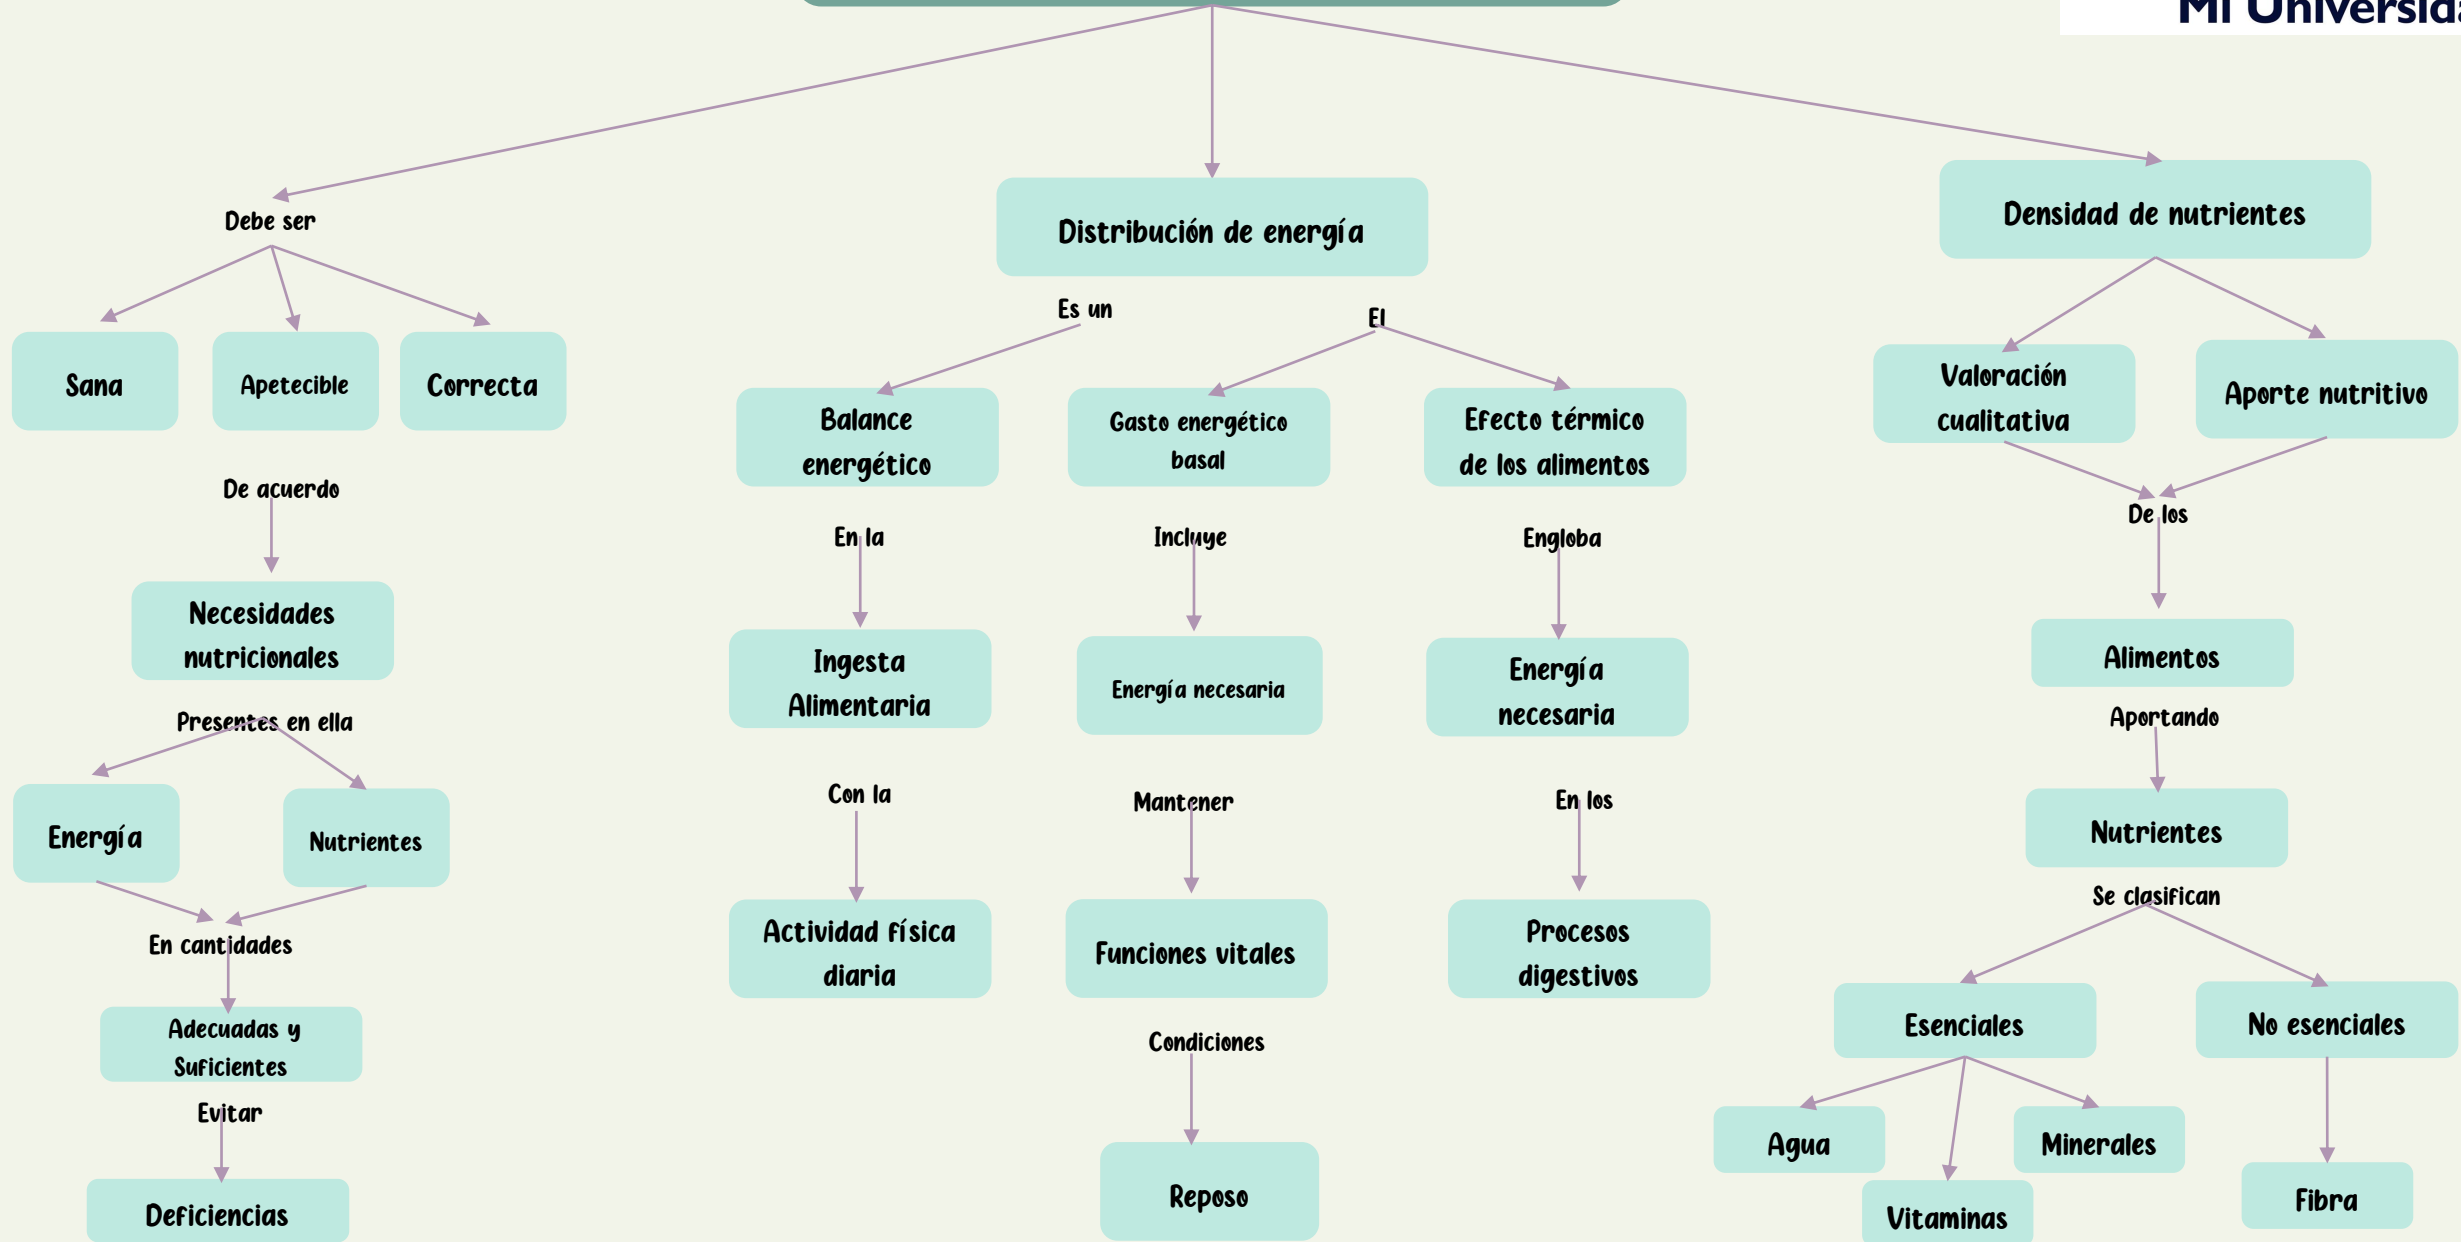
Mi Universid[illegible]

Debe ser

Sana

Apetecible

Correcta

De acuerdo

Necesidades nutricionales

Presentes en ella

Energía

Nutrientes

En cantidades

Adecuadas y Suficientes

Evitar

Deficiencias

Distribución de energía

Es un

Balance energético

En la

Ingesta Alimentaria

Con la

Actividad física diaria

El

Gasto energético basal

Incluye

Energía necesaria

Mantener

Funciones vitales

Condiciones

Reposo

Efecto térmico de los alimentos

Engloba

Energía necesaria

En los

Procesos digestivos

Densidad de nutrientes

Valoración cualitativa

Aporte nutritivo

De los

Alimentos

Aportando

Nutrientes

Se clasifican

Esenciales

No esenciales

Agua

Vitaminas

Minerales

Fibra